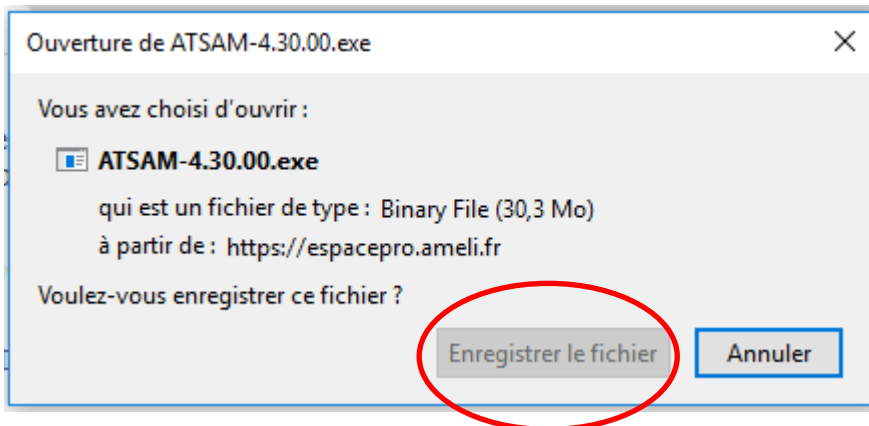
Ouverture de ATSAM-4.30.00.exe

Vous avez choisi d'ouvrir :

ATSAM-4.30.00.exe

qui est un fichier de type : Binary File (30,3 Mo)
à partir de : https://espacepro.ameli.fr

Voulez-vous enregistrer ce fichier ?

Enregistrer le fichier

Annuler